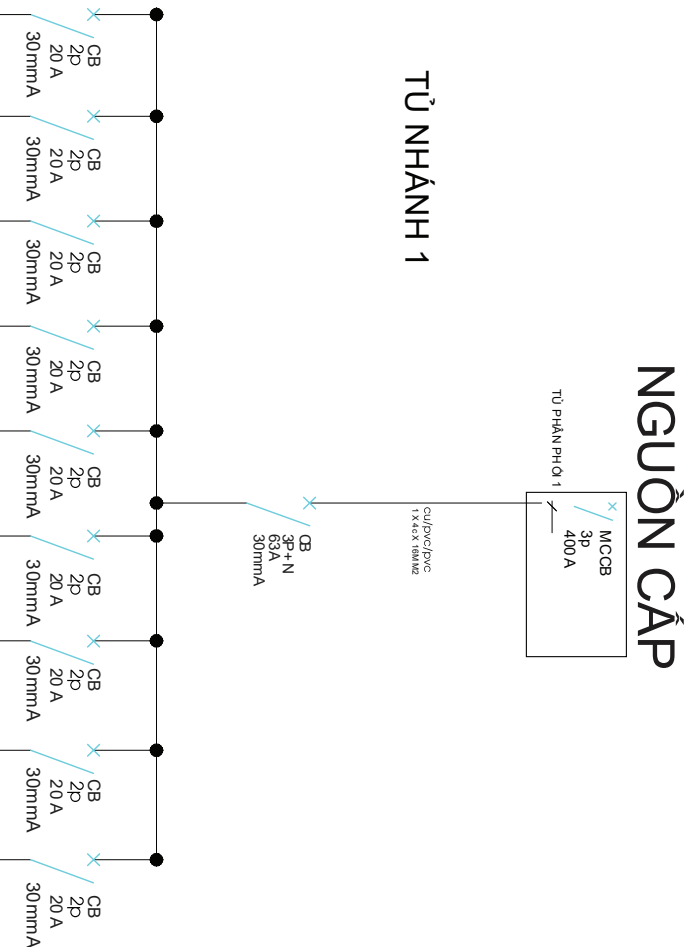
NGUỒN CẤP

MCCB
3p
400 A

TỦ PHÂN PHỐI 1

cu/pvc/pvc
1 x 4 c x 16M M2

CB
3P+N
63A
30mmA

TỦ NHÁNH 1

CB
2p
20 A
30mmA

CB
2p
20 A
30mmA

CB
2p
20 A
30mmA

CB
2p
20 A
30mmA

CB
2p
20 A
30mmA

CB
2p
20 A
30mmA

CB
2p
20 A
30mmA

CB
2p
20 A
30mmA

CB
2p
20 A
30mmA